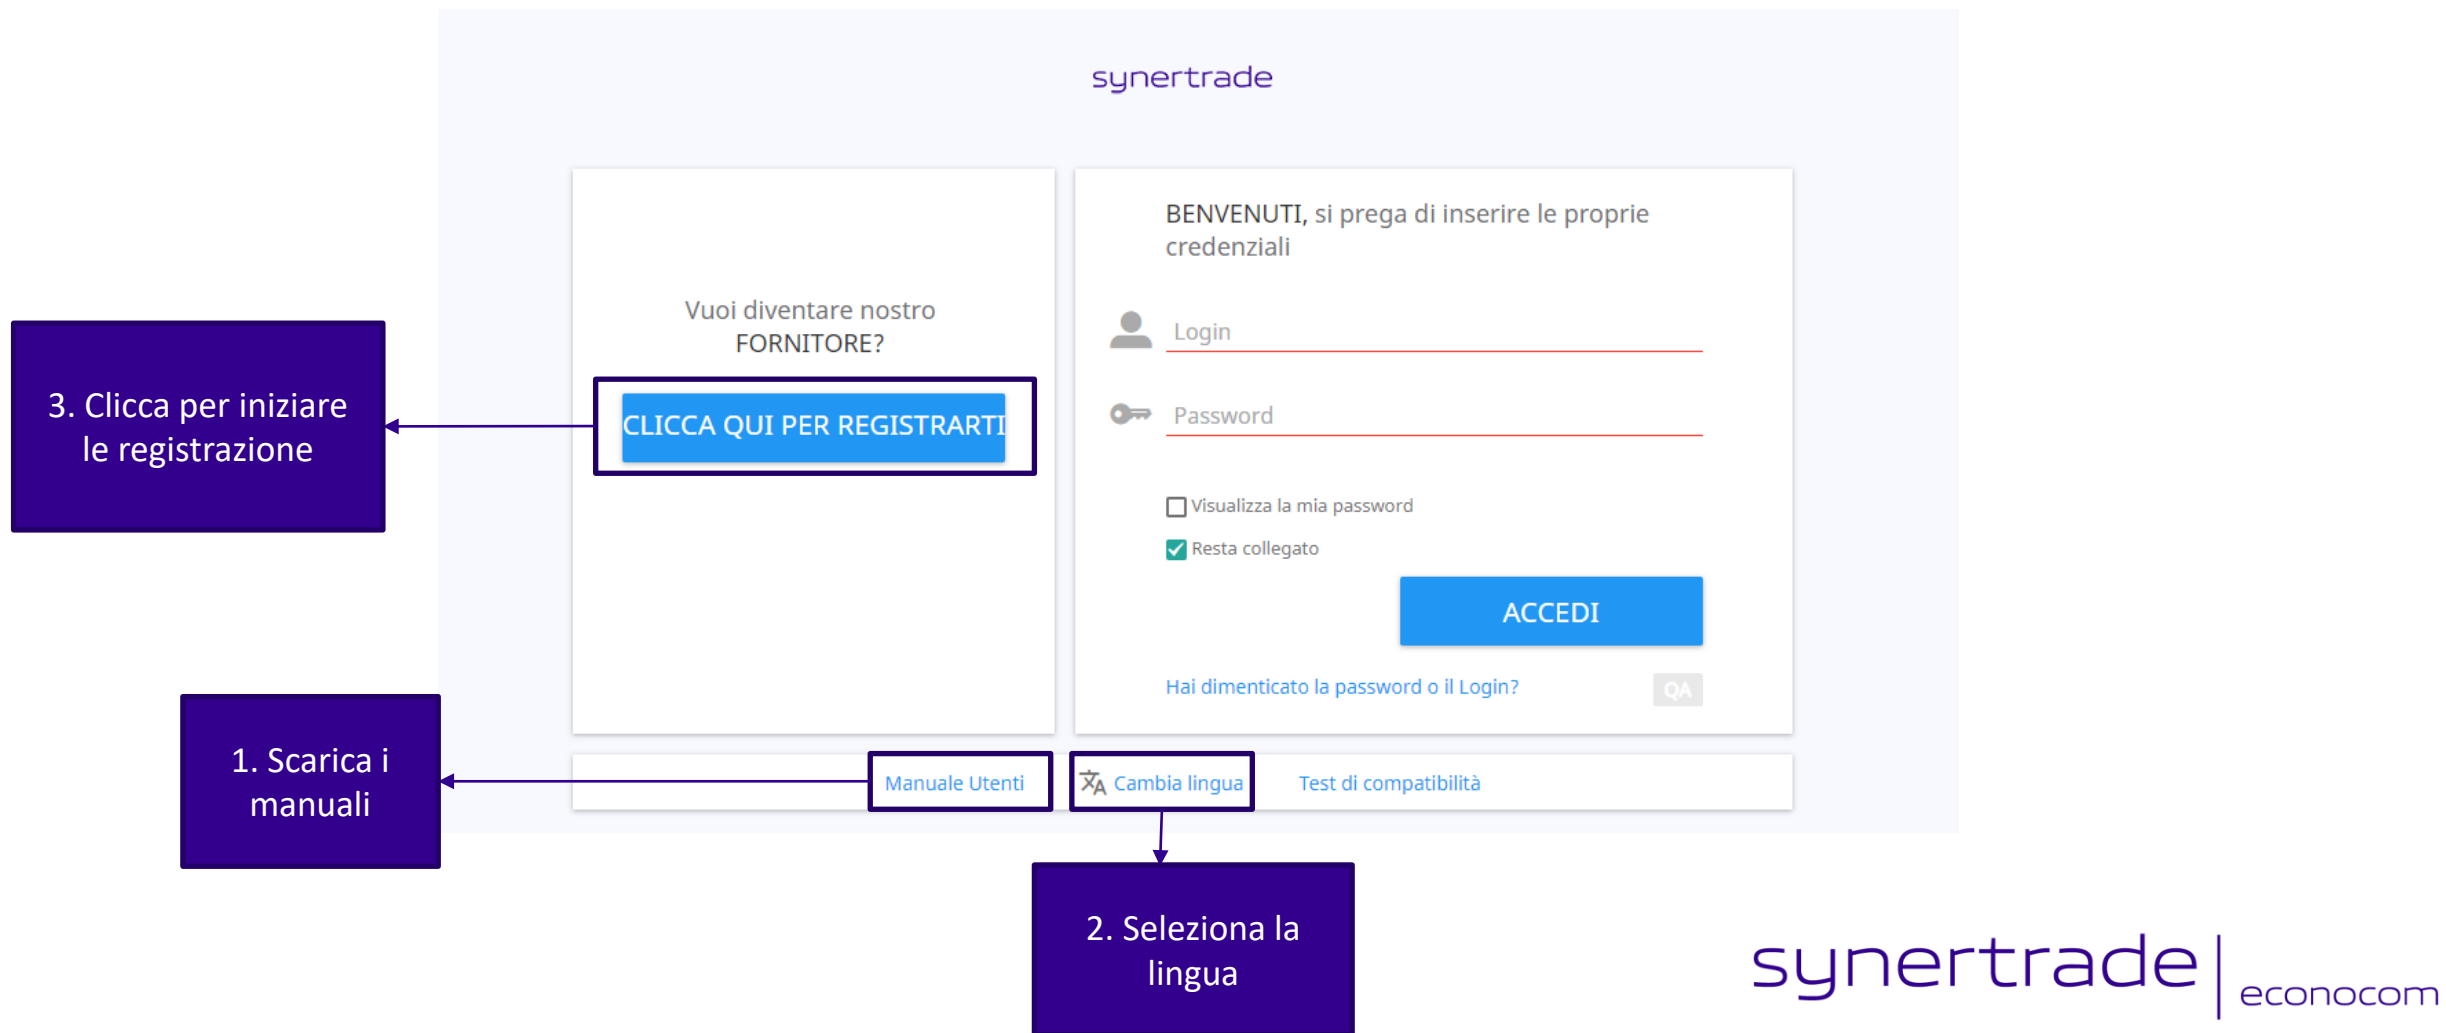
synertrade

3. Clicca per iniziare le registrazione

Vuoi diventare nostro FORNITORE?

CLICCA QUI PER REGISTRARTI

BENVENUTI, si prega di inserire le proprie credenziali

Login

Password

Visualizza la mia password

Resta collegato

ACCEDI

Hai dimenticato la password o il Login?

QA

1. Scarica i manuali

Manuale Utenti

Cambia lingua

Test di compatibilità

2. Seleziona la lingua

synertrade | econocom